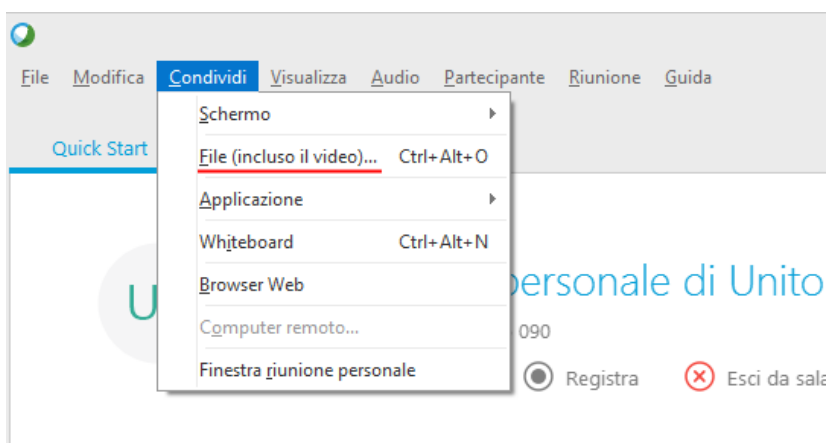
File Modifica Condividi Visualizza Audio Partecipante Riunione Guida

Quick Start

Schermo
File (incluso il video)... Ctrl+Alt+O
Applicazione
Whiteboard Ctrl+Alt+N
Browser Web
Computer remoto...
Finestra riunione personale

U

personale di Unito
090

Registra
Esci da sala